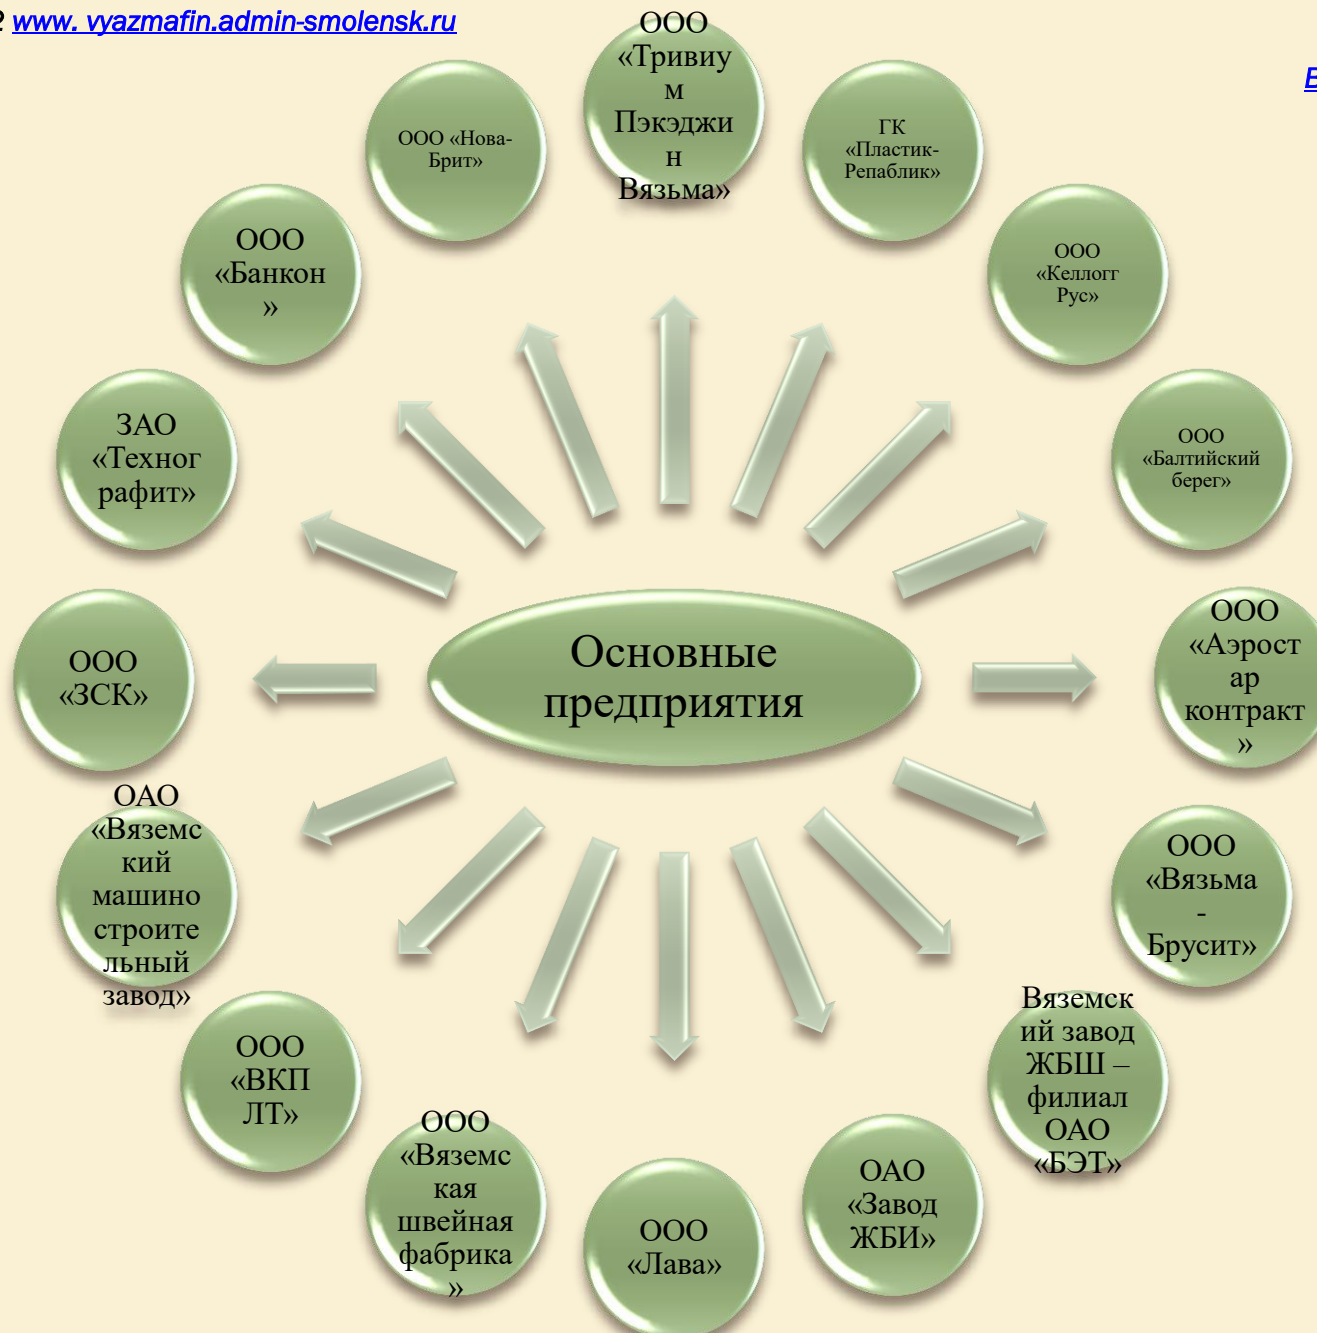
2 www. vyazmafin.admin-smolensk.ru

E

Основные предприятия

ООО «Тривиум Пэкэджин Вязьма»

ГК «Пластик-Репаблик»

ООО «Келлогг Рус»

ООО «Балтийский берег»

ООО «Аэростар контракт»

ООО «Вязьма - Брусит»

Вяземский завод ЖБШ – филиал ОАО «БЭТ»

ОАО «Завод ЖБИ»

ООО «Лава»

ООО «Вяземская швейная фабрика»

ООО «ВКП ЛТ»

ОАО «Вяземский машиностроительный завод»

ООО «ЗСК»

ЗАО «Технографит»

ООО «Банкон»

ООО «Нова-Брит»